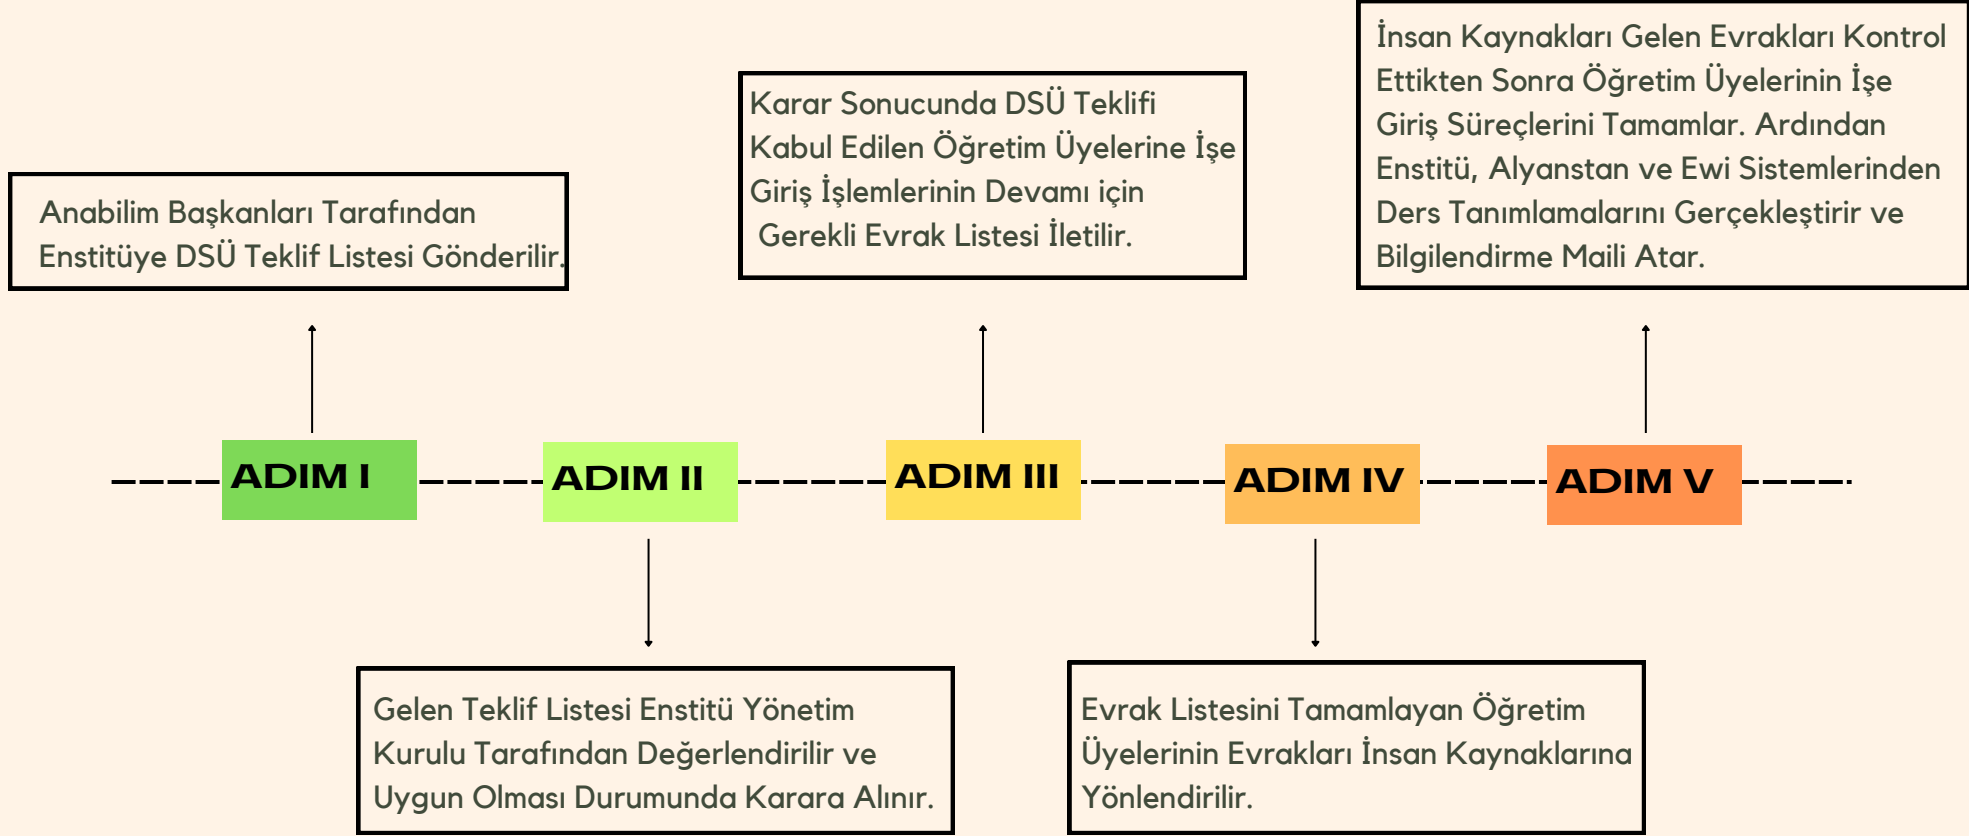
Anabilim Başkanları Tarafından Enstitüye DSÜ Teklif Listesi Gönderilir.

Karar Sonucunda DSÜ Teklifi Kabul Edilen Öğretim Üyelerine İşe Giriş İşlemlerinin Devamı için Gerekli Evrak Listesi İletilir.

İnsan Kaynakları Gelen Evrakları Kontrol Ettikten Sonra Öğretim Üyelerinin İşe Giriş Süreçlerini Tamamlar. Ardından Enstitü, Alyanstan ve Ewi Sistemlerinden Ders Tanımlamalarını Gerçekleştirir ve Bilgilendirme Maili Atar.

ADIM I

ADIM II

ADIM III

ADIM IV

ADIM V

Gelen Teklif Listesi Enstitü Yönetim Kurulu Tarafından Değerlendirilir ve Uygun Olması Durumunda Karara Alınır.

Evrak Listesini Tamamlayan Öğretim Üyelerinin Evrakları İnsan Kaynaklarına Yönlendirilir.